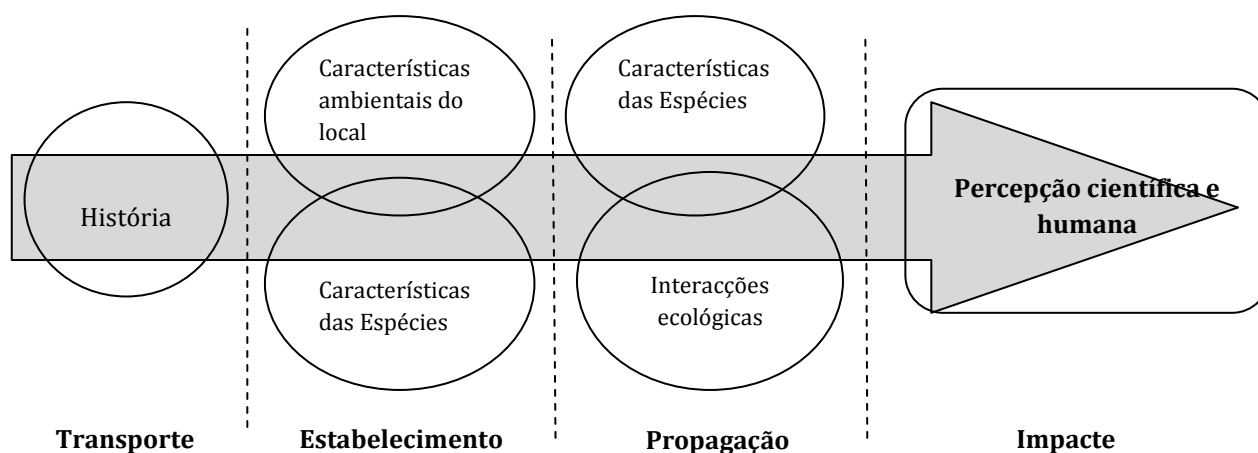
Características ambientais do local

Características das Espécies

História

Percepção científica e humana

Características das Espécies

Interacções ecológicas

Transporte

Estabelecimento

Propagação

Impacte